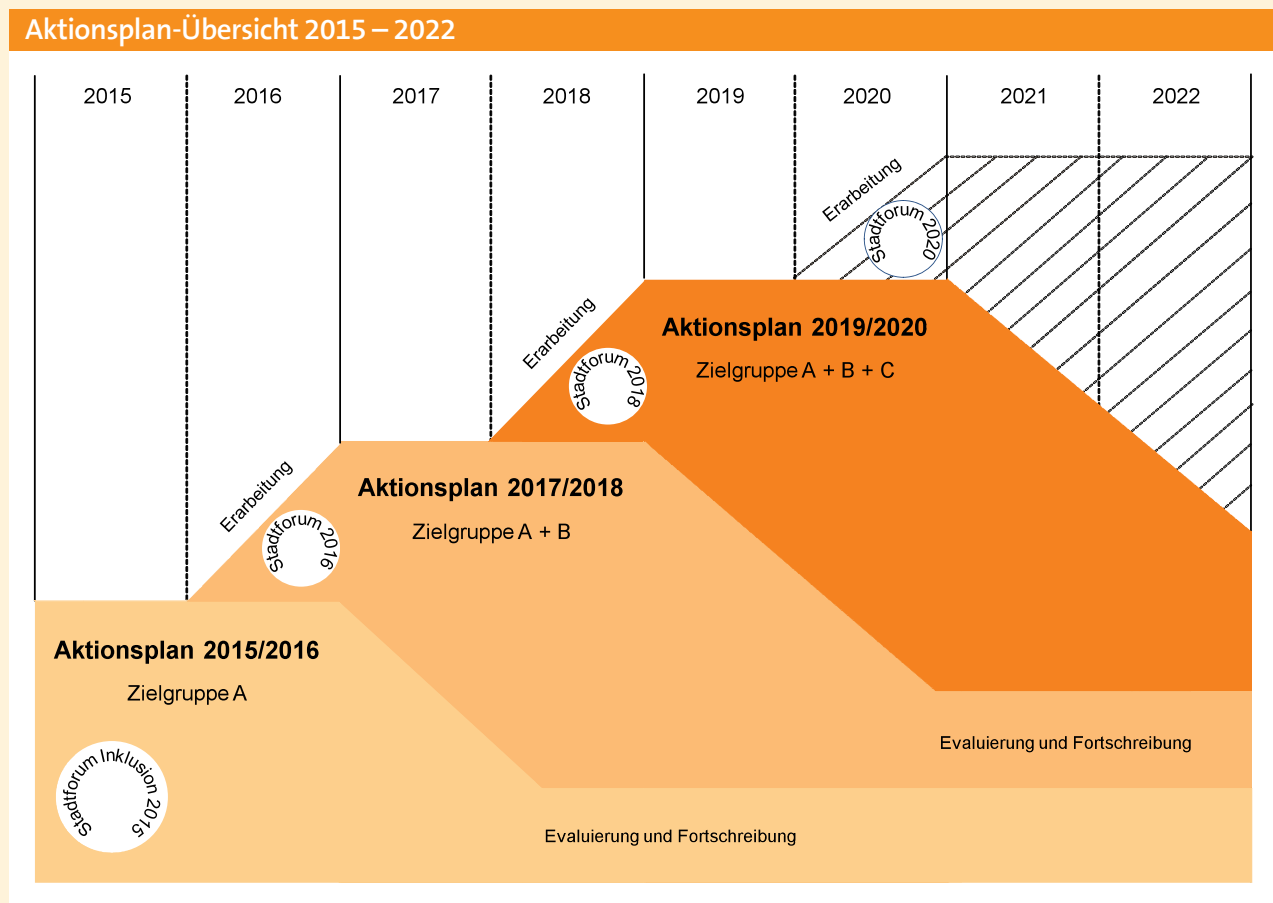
Aktionsplan-Übersicht 2015 – 2022

| 2015 | 2016 | 2017 | 2018 | 2019 | 2020 | 2021 | 2022 |
|---|---|---|---|---|---|---|---|

Erarbeitung

Stadtforum 2020

Erarbeitung

Stadtforum 2018

Aktionsplan 2019/2020

Zielgruppe A + B + C

Erarbeitung

Stadtforum 2016

Aktionsplan 2017/2018

Zielgruppe A + B

Aktionsplan 2015/2016

Zielgruppe A

Stadtforum Inklusion 2015

Evaluierung und Fortschreibung

Evaluierung und Fortschreibung